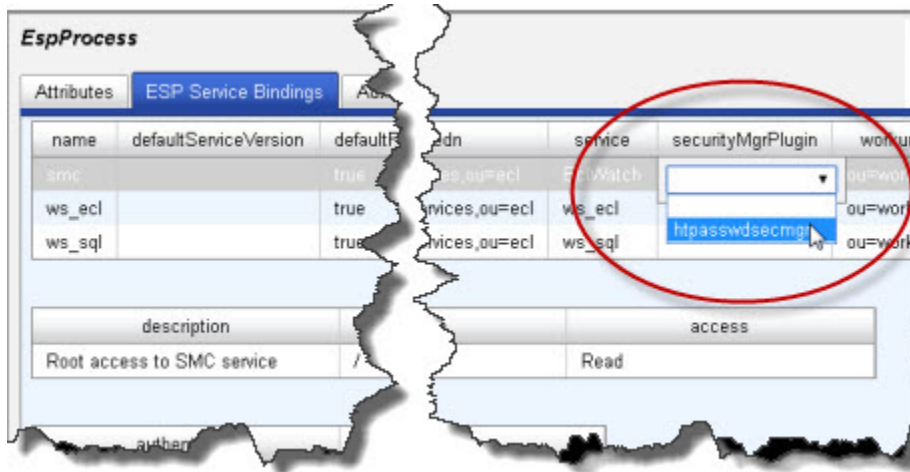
EspProcess

Attributes | ESP Service Bindings | Ac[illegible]

| name | defaultServiceVersion | defaultF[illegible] | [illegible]edn | service | securityMgrPlugin | wor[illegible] |
|---|---|---|---|---|---|---|
| smc | | true | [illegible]ces,ou=ecl | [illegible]Watch | | ou=wor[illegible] |
| ws_ecl | | true | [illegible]rvices,ou=ecl | ws_ecl | htpasswdsecmgr | ou=wor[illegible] |
| ws_sql | | true | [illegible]rvices,ou=ecl | ws_sql | | ou=wor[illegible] |

| description | | access |
|---|---|---|
| Root access to SMC service | / | Read |

auther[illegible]